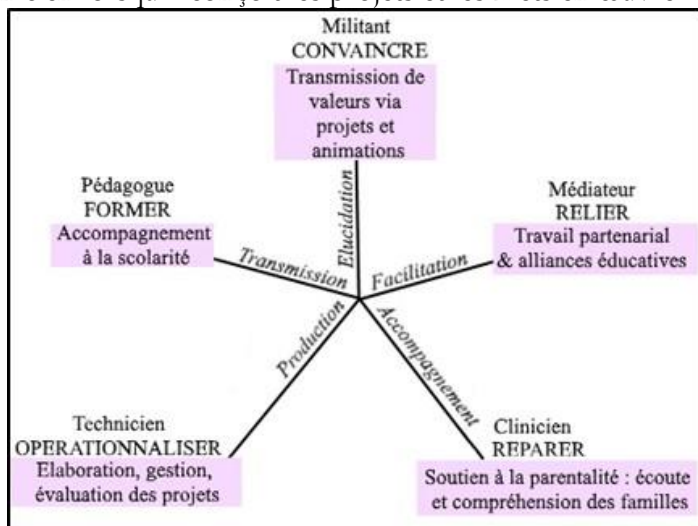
Militant
CONVAINCRE
Transmission de valeurs via projets et animations

Pédagogue
FORMER
Accompagnement à la scolarité

Médiateur
RELIER
Travail partenarial & alliances éducatives

Elucidation

Transmission

Facilitation

Production

Accompagnement

Technicien
OPERATIONNALISER
Elaboration, gestion, évaluation des projets

Clinicien
REPARER
Soutien à la parentalité : écoute et compréhension des familles